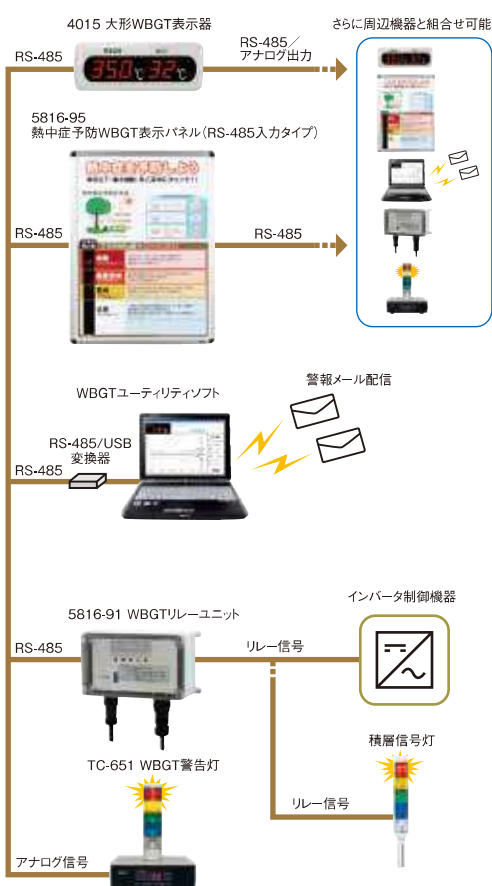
4015 大形WBGT表示器

RS-485

RS-485／アナログ出力

さらに周辺機器と組合せ可能

5816-95
熱中症予防WBGT表示パネル（RS-485入力タイプ）

RS-485

RS-485

WBGTユーティリティソフト

警報メール配信

RS-485/USB変換器

RS-485

5816-91 WBGTリレーユニット

インバータ制御機器

RS-485

リレー信号

積層信号灯

TC-651 WBGT警告灯

リレー信号

アナログ信号